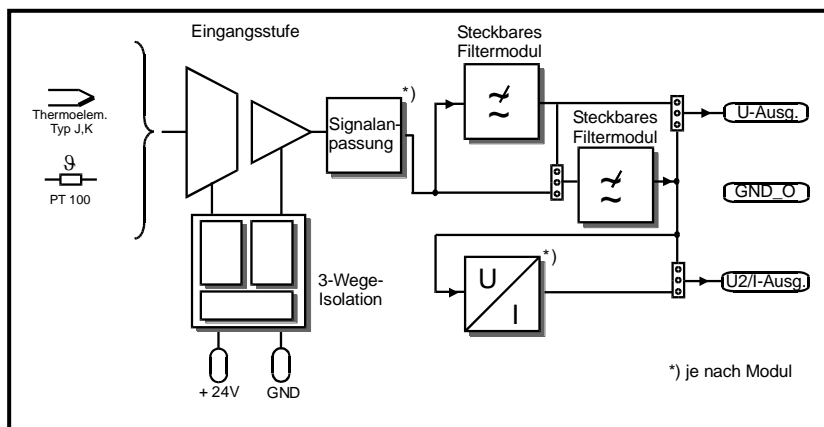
Eingangsstufe

Thermoelem.
Typ J,K

$\vartheta$

PT 100

Signalanpassung

*)

Steckbares
Filtermodul

Steckbares
Filtermodul

U-Ausg.

GND_O

U

I

*)

U2/I-Ausg.

3-Wege-
Isolation

+ 24V

GND

*) je nach Modul